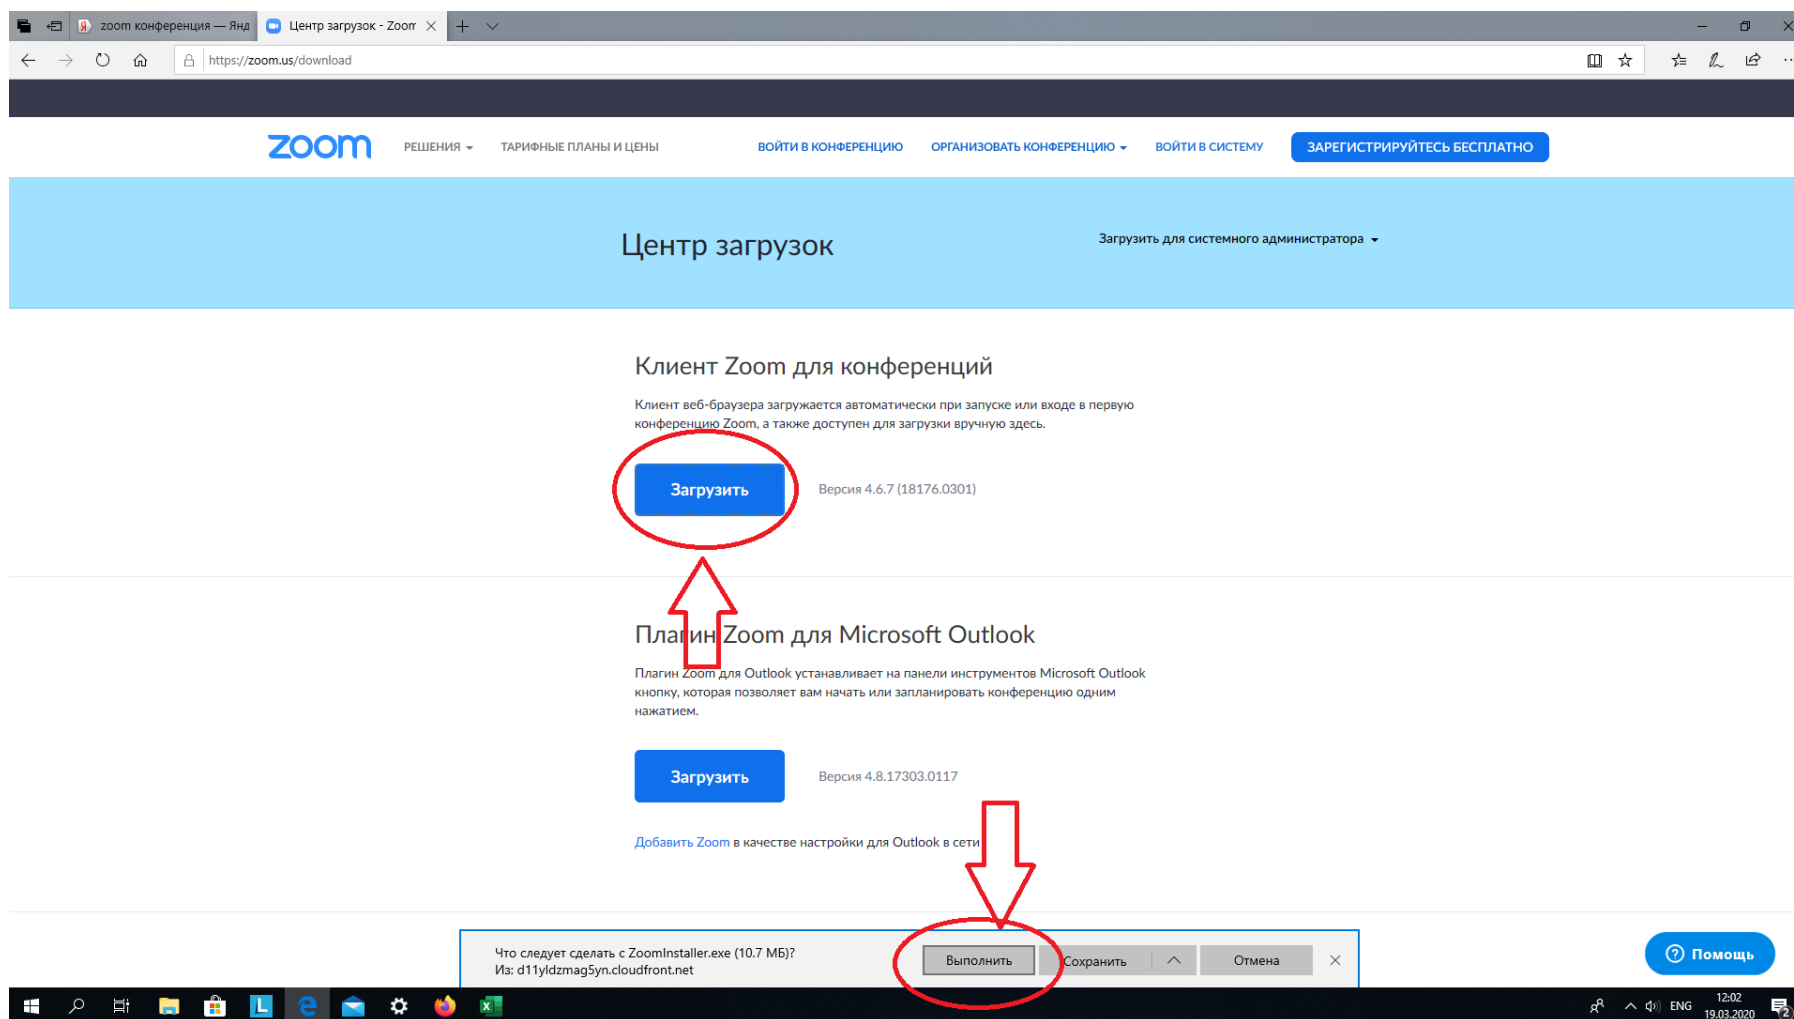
zoom конференция — Янд
Центр загрузок - Zoom

https://zoom.us/download

zoom РЕШЕНИЯ ТАРИФНЫЕ ПЛАНЫ И ЦЕНЫ ВОЙТИ В КОНФЕРЕНЦИЮ ОРГАНИЗОВАТЬ КОНФЕРЕНЦИЮ ВОЙТИ В СИСТЕМУ ЗАРЕГИСТРИРУЙТЕСЬ БЕСПЛАТНО

Центр загрузок

Загрузить для системного администратора

Клиент Zoom для конференций

Клиент веб-браузера загружается автоматически при запуске или входе в первую конференцию Zoom, а также доступен для загрузки вручную здесь.

Загрузить

Версия 4.6.7 (18176.0301)

Плагин Zoom для Microsoft Outlook

Плагин Zoom для Outlook устанавливает на панели инструментов Microsoft Outlook кнопку, которая позволяет вам начать или запланировать конференцию одним нажатием.

Загрузить

Версия 4.8.17303.0117

Добавить Zoom в качестве настройки для Outlook в сети

Что следует сделать с ZoomInstaller.exe (10.7 МБ)?
Из: d11yldzmag5yn.cloudfront.net

Выполнить Сохранить Отмена

Помощь

ENG 12:02 19.03.2020